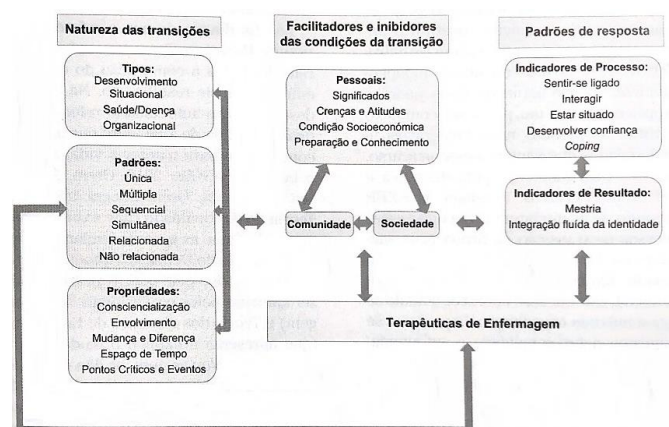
Natureza das transições

Tipos:
Desenvolvimento
Situacional
Saúde/Doença
Organizacional

Padrões:
Única
Múltipla
Sequencial
Simultânea
Relacionada
Não relacionada

Propriedades:
Consciencialização
Envolvimento
Mudança e Diferença
Espaço de Tempo
Pontos Críticos e Eventos

Facilitadores e inibidores das condições da transição

Pessoais:
Significados
Crenças e Atitudes
Condição Socioeconómica
Preparação e Conhecimento

Comunidade

Sociedade

Padrões de resposta

Indicadores de Processo:
Sentir-se ligado
Interagir
Estar situado
Desenvolver confiança
Coping

Indicadores de Resultado:
Mestria
Integração fluida da identidade

Terapêuticas de Enfermagem